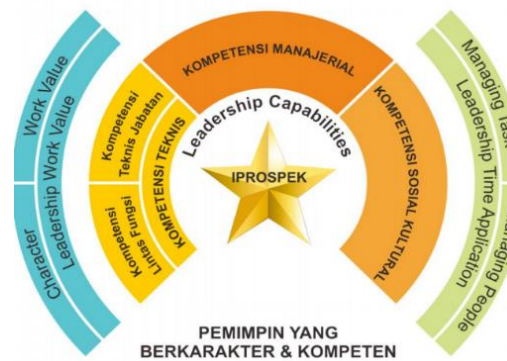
Character
Work Value
Leadership Work Value

Kompetensi Teknis Jabatan
Kompetensi Lintas Fungsi
KOMPETENSI TEKNIS

KOMPETENSI MANAJERIAL

Leadership Capabilities

IPROSPEK

KOMPETENSI SOSIAL KULTURAL

Managing Task
Leadership Time Application
Managing People

PEMIMPIN YANG
BERKARAKTER & KOMPETEN